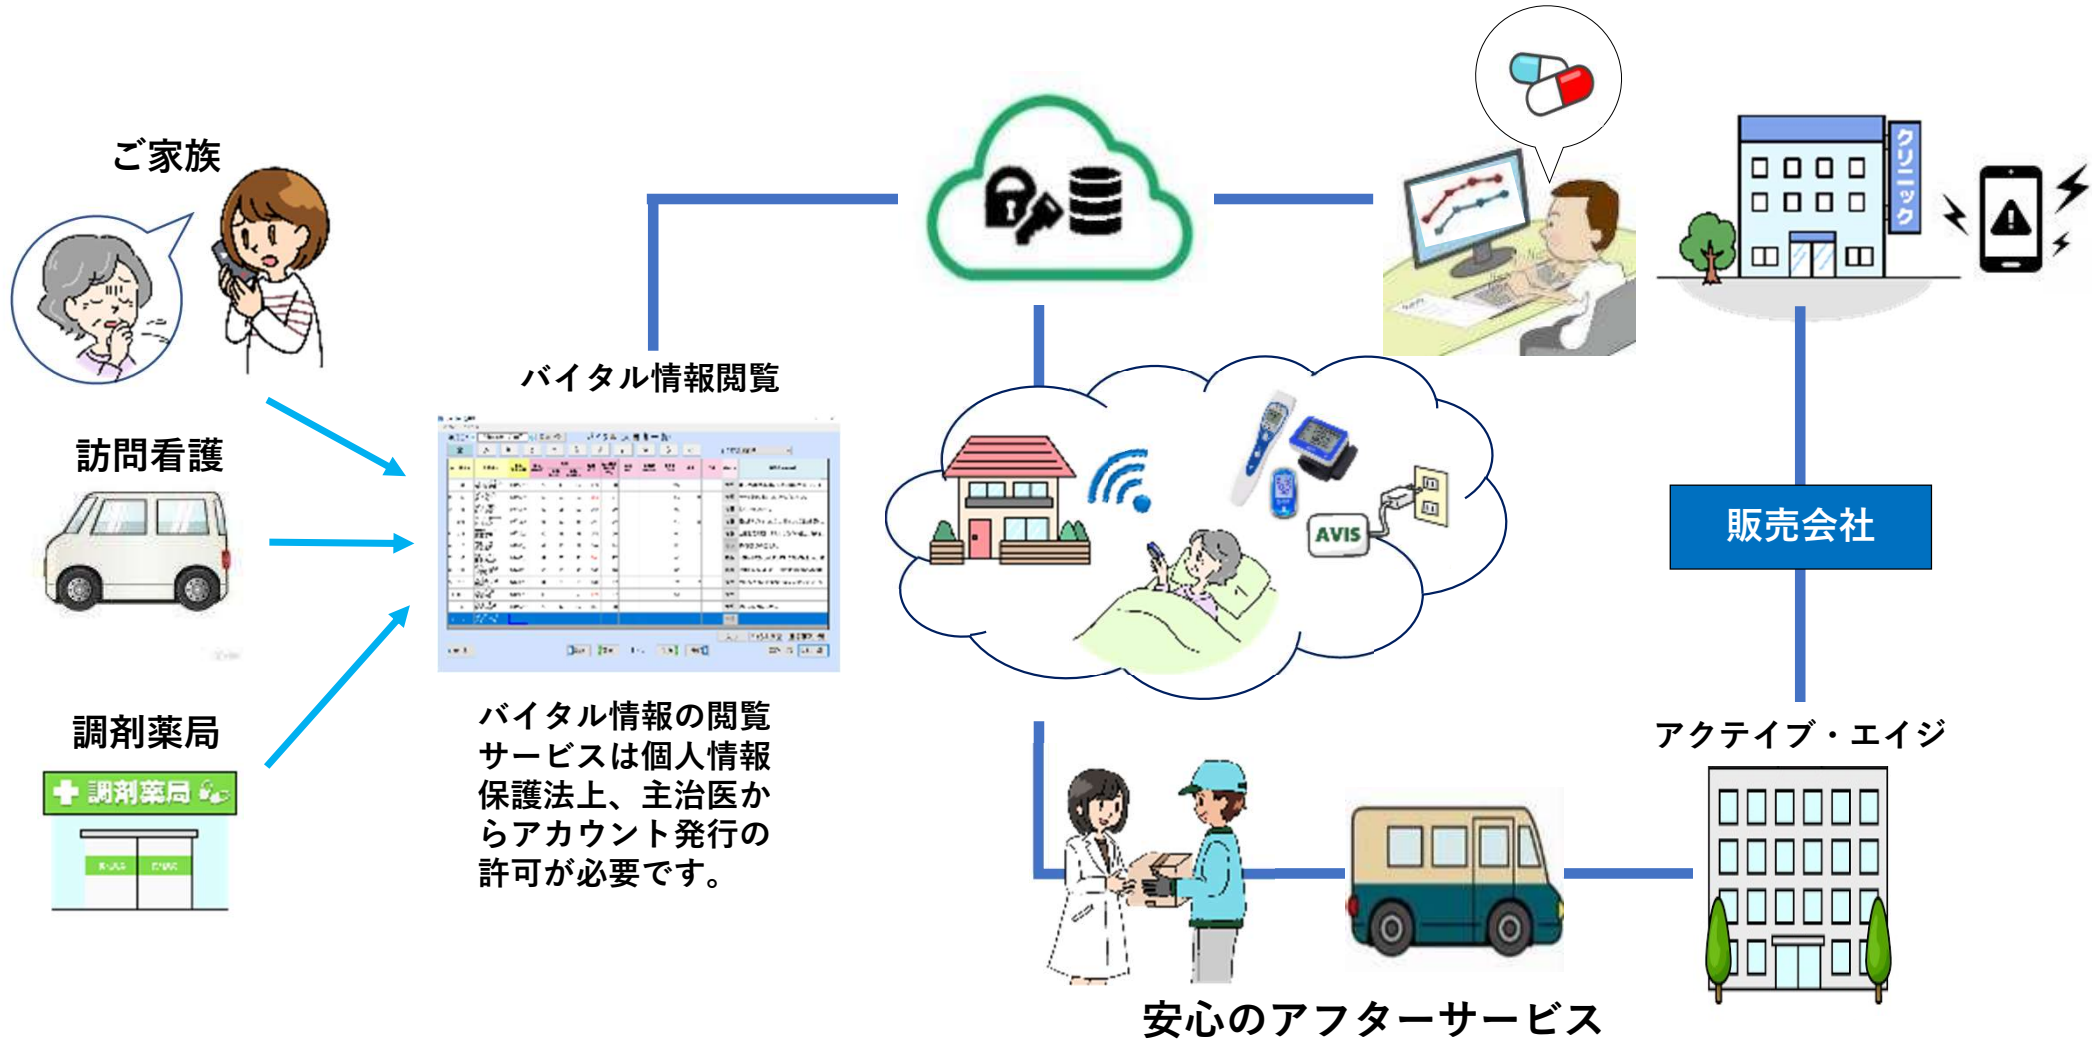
ご家族

訪問看護

調剤薬局

調剤薬局

バイタル情報閲覧

バイタル情報の閲覧サービスは個人情報保護法上、主治医からアカウント発行の許可が必要です。

クリニック

AVIS

販売会社

アクティブ・エイジ

安心のアフターサービス